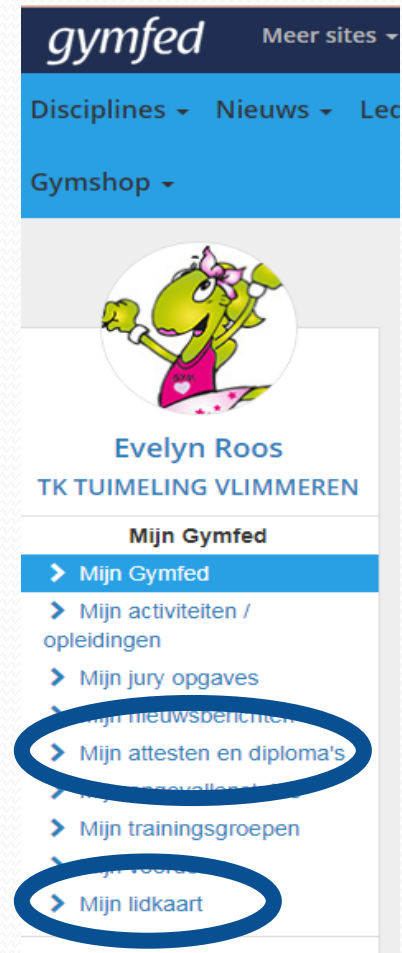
gymfed Meer sites

Disciplines Nieuws Led

Gymshop

Evelyn Roos
TK TUIMELING VLIMMEREN

Mijn Gymfed

Mijn Gymfed

Mijn activiteiten / opleidingen

Mijn jury opgaves

Mijn nieuwsberichten

Mijn attesten en diploma's

Mijn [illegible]

Mijn trainingsgroepen

Mijn voorde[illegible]

Mijn lidkaart